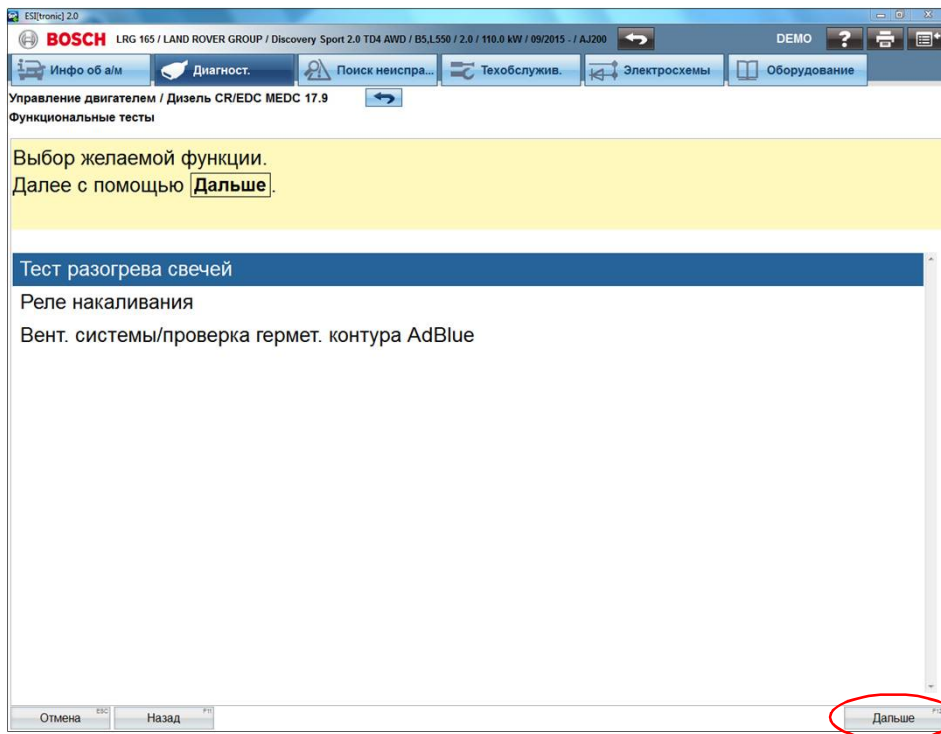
ESI[tronic] 2.0

BOSCH LRG 165 / LAND ROVER GROUP / Discovery Sport 2.0 TD4 AWD / B5,L550 / 2.0 / 110.0 kW / 09/2015 - / AJ200

DEMO

Инфо об а/м | Диагност. | Поиск неиспра... | Техобслужив. | Электросхемы | Оборудование

Управление двигателем / Дизель CR/EDC MEDC 17.9
Функциональные тесты

Выбор желаемой функции.
Далее с помощью Дальше.

Тест разогрева свечей
Реле накаливания
Вент. системы/проверка гермет. контура AdBlue

Отмена ESC
Назад F11
Дальше F12